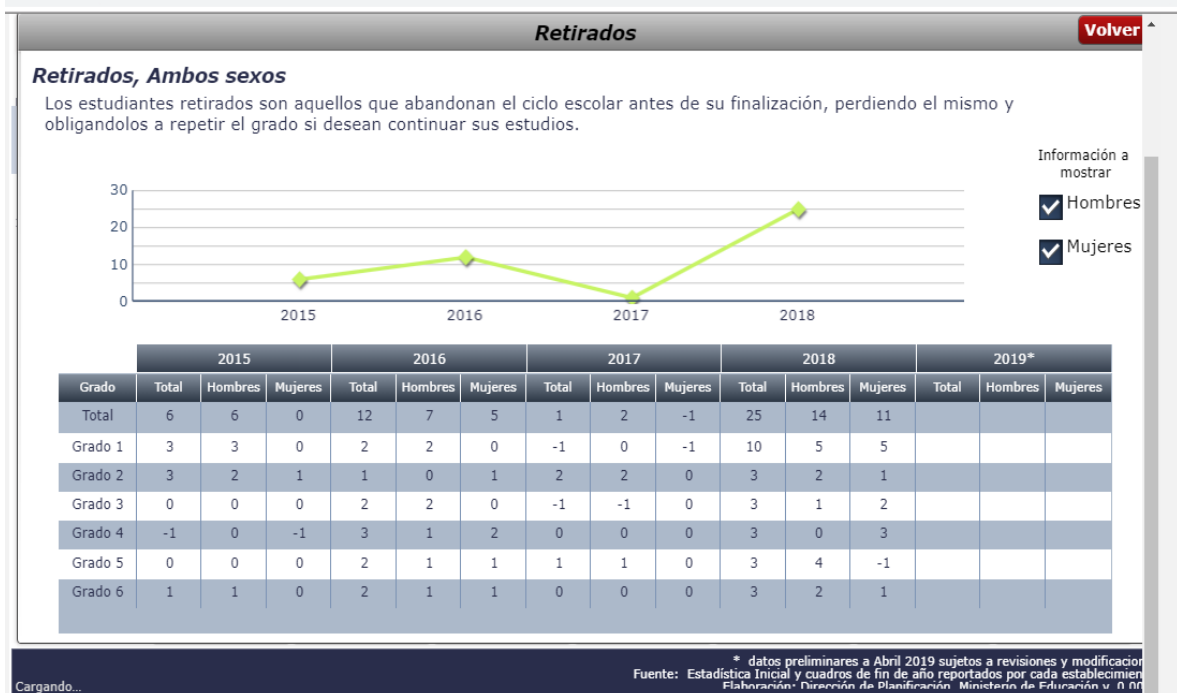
Retirados

Volver

Retirados, Ambos sexos

Los estudiantes retirados son aquellos que abandonan el ciclo escolar antes de su finalización, perdiendo el mismo y obligandolos a repetir el grado si desean continuar sus estudios.

Información a mostrar

Hombres

Mujeres

30
20
10
0

2015 2016 2017 2018

| Grado | 2015 Total | 2015 Hombres | 2015 Mujeres | 2016 Total | 2016 Hombres | 2016 Mujeres | 2017 Total | 2017 Hombres | 2017 Mujeres | 2018 Total | 2018 Hombres | 2018 Mujeres | 2019* Total | 2019* Hombres | 2019* Mujeres |
|---|---|---|---|---|---|---|---|---|---|---|---|---|---|---|---|
| Total | 6 | 6 | 0 | 12 | 7 | 5 | 1 | 2 | -1 | 25 | 14 | 11 | | | |
| Grado 1 | 3 | 3 | 0 | 2 | 2 | 0 | -1 | 0 | -1 | 10 | 5 | 5 | | | |
| Grado 2 | 3 | 2 | 1 | 1 | 0 | 1 | 2 | 2 | 0 | 3 | 2 | 1 | | | |
| Grado 3 | 0 | 0 | 0 | 2 | 2 | 0 | -1 | -1 | 0 | 3 | 1 | 2 | | | |
| Grado 4 | -1 | 0 | -1 | 3 | 1 | 2 | 0 | 0 | 0 | 3 | 0 | 3 | | | |
| Grado 5 | 0 | 0 | 0 | 2 | 1 | 1 | 1 | 1 | 0 | 3 | 4 | -1 | | | |
| Grado 6 | 1 | 1 | 0 | 2 | 1 | 1 | 0 | 0 | 0 | 3 | 2 | 1 | | | |

* datos preliminares a Abril 2019 sujetos a revisiones y modificacion
Fuente: Estadística Inicial y cuadros de fin de año reportados por cada establecimien
Elaboración: Dirección de Planificación, Ministerio de Educación y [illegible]

Cargando...